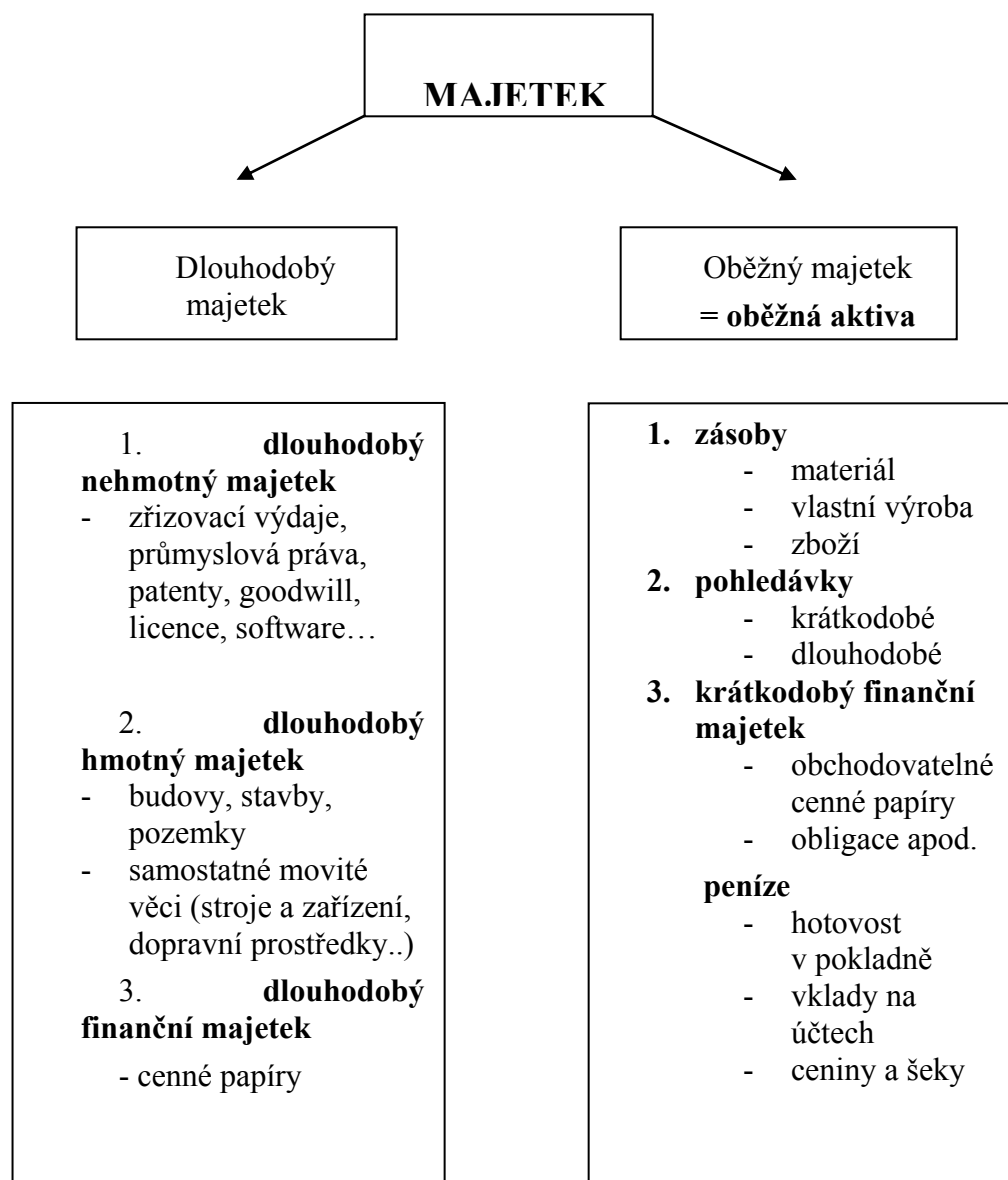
MAJETEK

Dlouhodobý majetek

Oběžný majetek
= oběžná aktiva

1. dlouhodobý nehmotný majetek
- zřizovací výdaje, průmyslová práva, patenty, goodwill, licence, software…

2. dlouhodobý hmotný majetek
- budovy, stavby, pozemky
- samostatné movité věci (stroje a zařízení, dopravní prostředky..)

3. dlouhodobý finanční majetek
- cenné papíry

1. zásoby
- materiál
- vlastní výroba
- zboží
2. pohledávky
- krátkodobé
- dlouhodobé
3. krátkodobý finanční majetek
- obchodovatelné cenné papíry
- obligace apod.

peníze
- hotovost v pokladně
- vklady na účtech
- ceniny a šeky